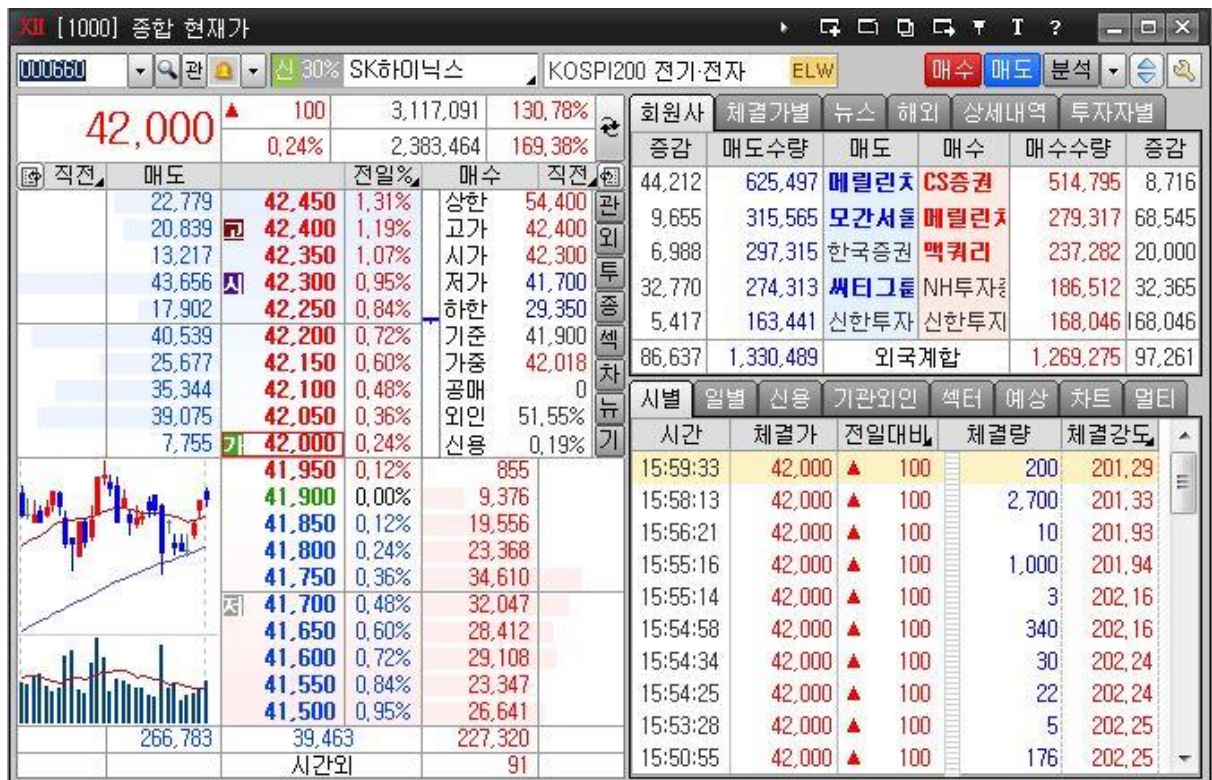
XII [1000] 종합 현재가

000660 관 신 30% SK하이닉스 KOSPI200 전기·전자 ELW 매수 매도 분석

42,000 ▲ 100 3,117,091 130,78%
0,24% 2,383,464 169,38%

| 직전 | 매도 | | 전일% | 매수 | 직전 |
|---|---|---|---|---|---|
| | 22,779 | 42,450 | 1,31% | 상한 | 54,400 |
| | 20,839 | 고 42,400 | 1,19% | 고가 | 42,400 |
| | 13,217 | 42,350 | 1,07% | 시가 | 42,300 |
| | 43,656 | 시 42,300 | 0,95% | 저가 | 41,700 |
| | 17,902 | 42,250 | 0,84% | 하한 | 29,350 |
| | 40,539 | 42,200 | 0,72% | 기준 | 41,900 |
| | 25,677 | 42,150 | 0,60% | 가중 | 42,018 |
| | 35,344 | 42,100 | 0,48% | 공매 | 0 |
| | 39,075 | 42,050 | 0,36% | 외인 | 51,55% |
| | 7,755 | 가 42,000 | 0,24% | 신용 | 0,19% |
| | | 41,950 | 0,12% | 855 | |
| | | 41,900 | 0,00% | 9,376 | |
| | | 41,850 | 0,12% | 19,556 | |
| | | 41,800 | 0,24% | 23,368 | |
| | | 41,750 | 0,36% | 34,610 | |
| | | 저 41,700 | 0,48% | 32,047 | |
| | | 41,650 | 0,60% | 28,412 | |
| | | 41,600 | 0,72% | 29,108 | |
| | | 41,550 | 0,84% | 23,347 | |
| | | 41,500 | 0,95% | 26,641 | |
| | 266,783 | 39,463 | | 227,320 | |
| | | 시간외 | | 91 | |

관 외 투 종 섹 차 뉴 기

회원사 체결가별 뉴스 해외 상세내역 투자자별

| 증감 | 매도수량 | 매도 | 매수 | 매수수량 | 증감 |
|---|---|---|---|---|---|
| 44,212 | 625,497 | 메릴린치 | CS증권 | 514,795 | 8,716 |
| 9,655 | 315,565 | 모간서울 | 메릴린치 | 279,317 | 68,545 |
| 6,988 | 297,315 | 한국증권 | 맥쿼리 | 237,282 | 20,000 |
| 32,770 | 274,313 | 씨티그룹 | NH투자증 | 186,512 | 32,365 |
| 5,417 | 163,441 | 신한투자 | 신한투지 | 168,046 | 168,046 |
| 86,637 | 1,330,489 | 외국계합 | | 1,269,275 | 97,261 |

시별 일별 신용 기관외인 섹터 예상 차트 멀티

| 시간 | 체결가 | 전일대비 | 체결량 | 체결강도 |
|---|---|---|---|---|
| 15:59:33 | 42,000 | ▲ 100 | 200 | 201,29 |
| 15:58:13 | 42,000 | ▲ 100 | 2,700 | 201,33 |
| 15:56:21 | 42,000 | ▲ 100 | 10 | 201,93 |
| 15:55:16 | 42,000 | ▲ 100 | 1,000 | 201,94 |
| 15:55:14 | 42,000 | ▲ 100 | 3 | 202,16 |
| 15:54:58 | 42,000 | ▲ 100 | 340 | 202,16 |
| 15:54:34 | 42,000 | ▲ 100 | 30 | 202,24 |
| 15:54:25 | 42,000 | ▲ 100 | 22 | 202,24 |
| 15:53:28 | 42,000 | ▲ 100 | 5 | 202,25 |
| 15:50:55 | 42,000 | ▲ 100 | 176 | 202,25 |